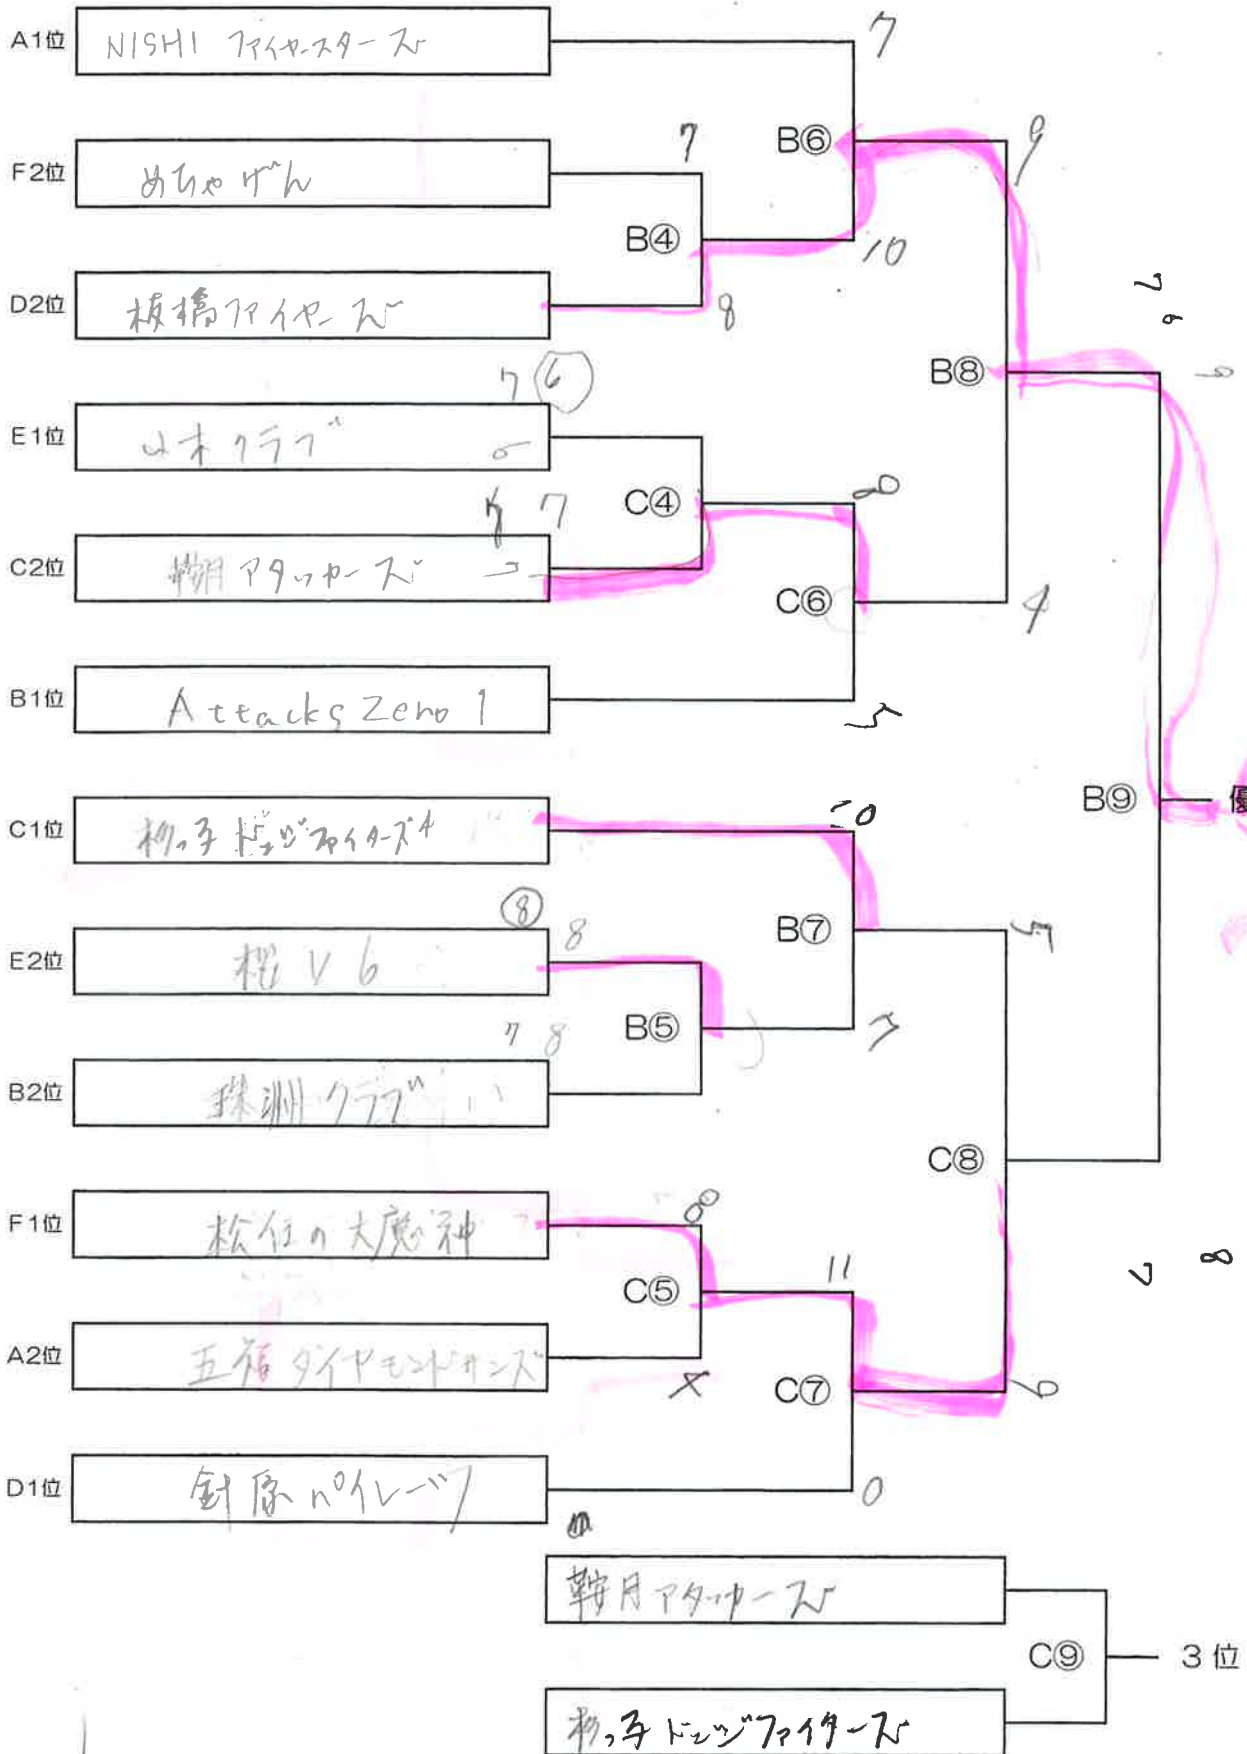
A1位 NISHI ファイヤースターズ
F2位 めちゃげん
D2位 板橋ファイヤーズ
E1位 山木クラブ
C2位 柳アタッカーズ
B1位 Attacks Zero 1
C1位 杉っ子ドッジファイターズ
E2位 桜V6
B2位 採渊クラブ
F1位 松任の大魔神
A2位 五福ダイヤモンドオーシャンズ
D1位 針原ペイレーツ

7
7
B6
9
B4
10
8
7 ⑥
B8
C4
0
7 7
C6
4
5
B9
優
10
B7
5
⑧ 8
B5
7 8
3
C8
8
C5
11
7 8
X
C7
6
0

鞍月アタッカーズ
C9
3位
杉っ子ドッジファイターズ